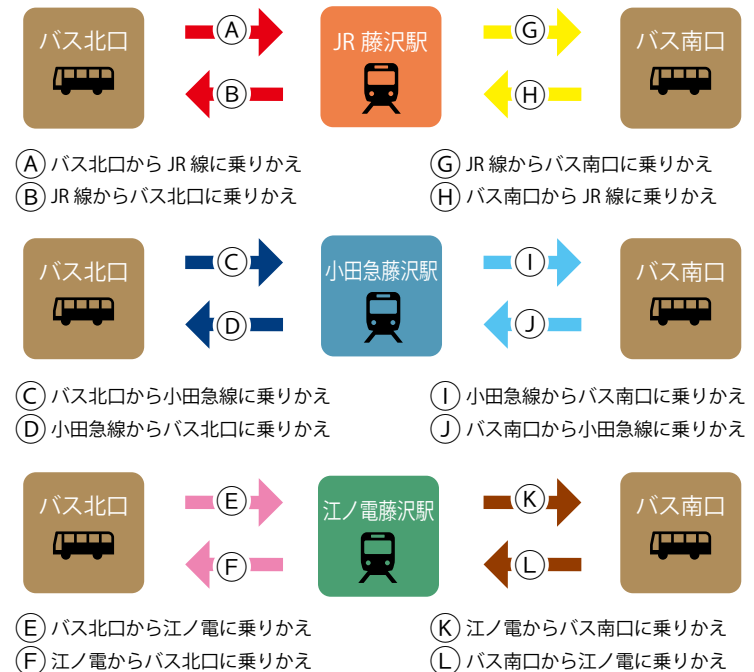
バス北口

Ⓐ

Ⓑ

JR 藤沢駅

Ⓖ

Ⓗ

バス南口

Ⓐ バス北口から JR 線に乗りかえ
Ⓑ JR 線からバス北口に乗りかえ

Ⓖ JR 線からバス南口に乗りかえ
Ⓗ バス南口から JR 線に乗りかえ

バス北口

Ⓒ

Ⓓ

小田急藤沢駅

Ⓘ

Ⓙ

バス南口

Ⓒ バス北口から小田急線に乗りかえ
Ⓓ 小田急線からバス北口に乗りかえ

Ⓘ 小田急線からバス南口に乗りかえ
Ⓙ バス南口から小田急線に乗りかえ

バス北口

Ⓔ

Ⓕ

江ノ電藤沢駅

Ⓚ

Ⓛ

バス南口

Ⓔ バス北口から江ノ電に乗りかえ
Ⓕ 江ノ電からバス北口に乗りかえ

Ⓚ 江ノ電からバス南口に乗りかえ
Ⓛ バス南口から江ノ電に乗りかえ